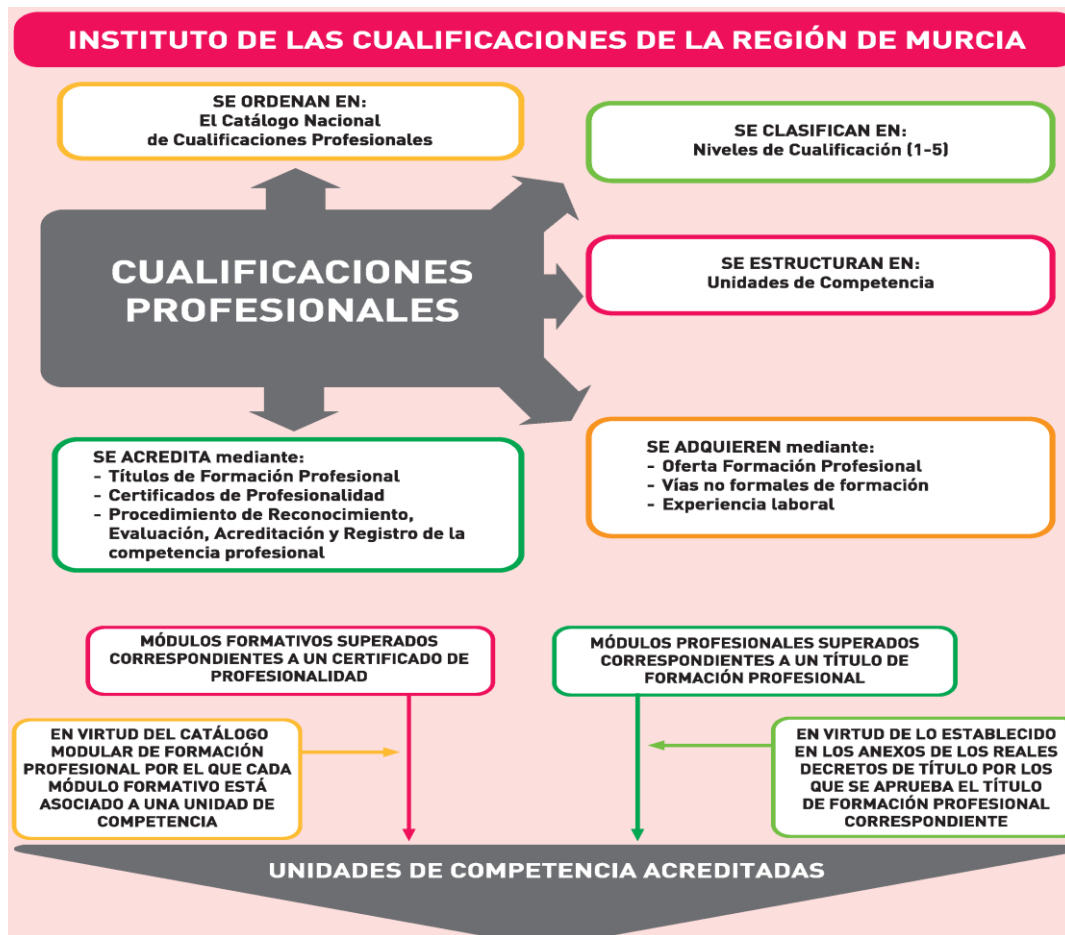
INSTITUTO DE LAS CUALIFICACIONES DE LA REGIÓN DE MURCIA

SE ORDENAN EN:
El Catálogo Nacional de Cualificaciones Profesionales

SE CLASIFICAN EN:
Niveles de Cualificación (1-5)

CUALIFICACIONES PROFESIONALES

SE ESTRUCTURAN EN:
Unidades de Competencia

SE ACREDITA mediante:
- Títulos de Formación Profesional
- Certificados de Profesionalidad
- Procedimiento de Reconocimiento, Evaluación, Acreditación y Registro de la competencia profesional

SE ADQUIEREN mediante:
- Oferta Formación Profesional
- Vías no formales de formación
- Experiencia laboral

MÓDULOS FORMATIVOS SUPERADOS CORRESPONDIENTES A UN CERTIFICADO DE PROFESIONALIDAD

MÓDULOS PROFESIONALES SUPERADOS CORRESPONDIENTES A UN TÍTULO DE FORMACIÓN PROFESIONAL

EN VIRTUD DEL CATÁLOGO MODULAR DE FORMACIÓN PROFESIONAL POR EL QUE CADA MÓDULO FORMATIVO ESTÁ ASOCIADO A UNA UNIDAD DE COMPETENCIA

EN VIRTUD DE LO ESTABLECIDO EN LOS ANEXOS DE LOS REALES DECRETOS DE TÍTULO POR LOS QUE SE APRUEBA EL TÍTULO DE FORMACIÓN PROFESIONAL CORRESPONDIENTE

UNIDADES DE COMPETENCIA ACREDITADAS